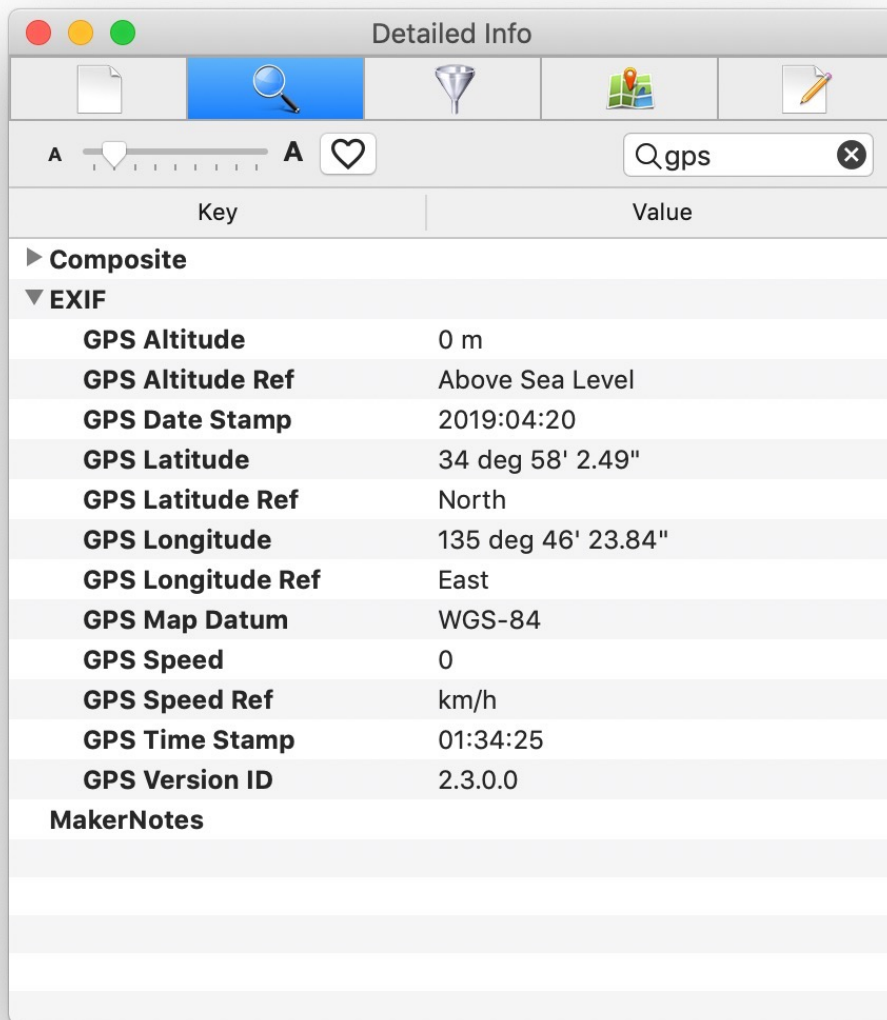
Detailed Info

A A

gps

| Key | Value |
|---|---|
| Composite | |
| EXIF | |
| GPS Altitude | 0 m |
| GPS Altitude Ref | Above Sea Level |
| GPS Date Stamp | 2019:04:20 |
| GPS Latitude | 34 deg 58' 2.49" |
| GPS Latitude Ref | North |
| GPS Longitude | 135 deg 46' 23.84" |
| GPS Longitude Ref | East |
| GPS Map Datum | WGS-84 |
| GPS Speed | 0 |
| GPS Speed Ref | km/h |
| GPS Time Stamp | 01:34:25 |
| GPS Version ID | 2.3.0.0 |
| MakerNotes | |